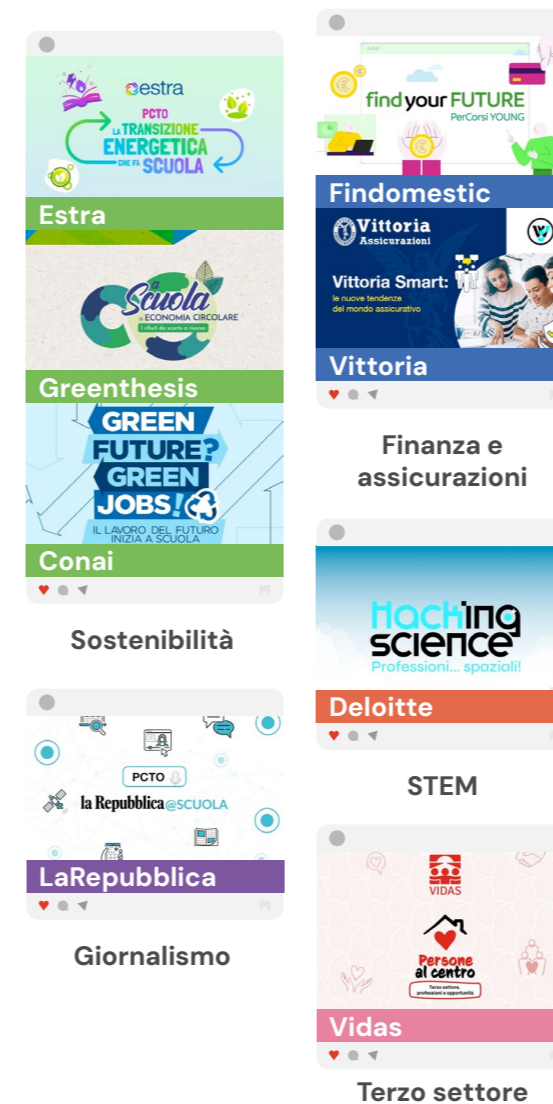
estra
PCTO
LA TRANSIZIONE ENERGETICA CHE FA SCUOLA
Estra

A Scuola di ECONOMIA CIRCOLARE
I rifiuti da scarto a risorsa
Greenthesis

GREEN FUTURE? GREEN JOBS!
IL LAVORO DEL FUTURO INIZIA A SCUOLA
Conai

Sostenibilità

PCTO
la Repubblica @SCUOLA
LaRepubblica

Giornalismo

find your FUTURE
PerCorsi YOUNG
Findomestic

Vittoria Assicurazioni
Vittoria Smart:
le nuove tendenze del mondo assicurativo
Vittoria

Finanza e assicurazioni

Hacking science
Professioni... spaziali!
Deloitte

STEM

VIDAS
Persone al centro
Terzo settore, professioni e opportunità
Vidas

Terzo settore